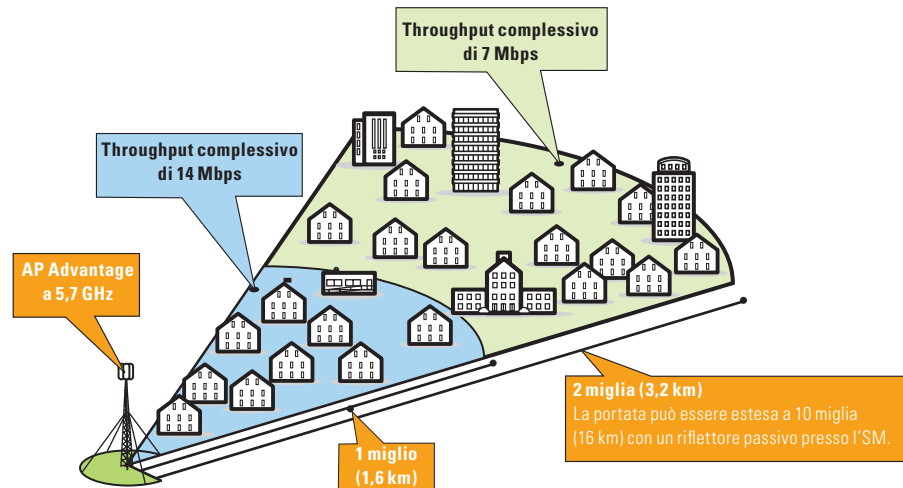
Throughput complessivo di 7 Mbps

Throughput complessivo di 14 Mbps

AP Advantage a 5,7 GHz

2 miglia (3,2 km)
La portata può essere estesa a 10 miglia (16 km) con un riflettore passivo presso l'SM.

1 miglio (1,6 km)